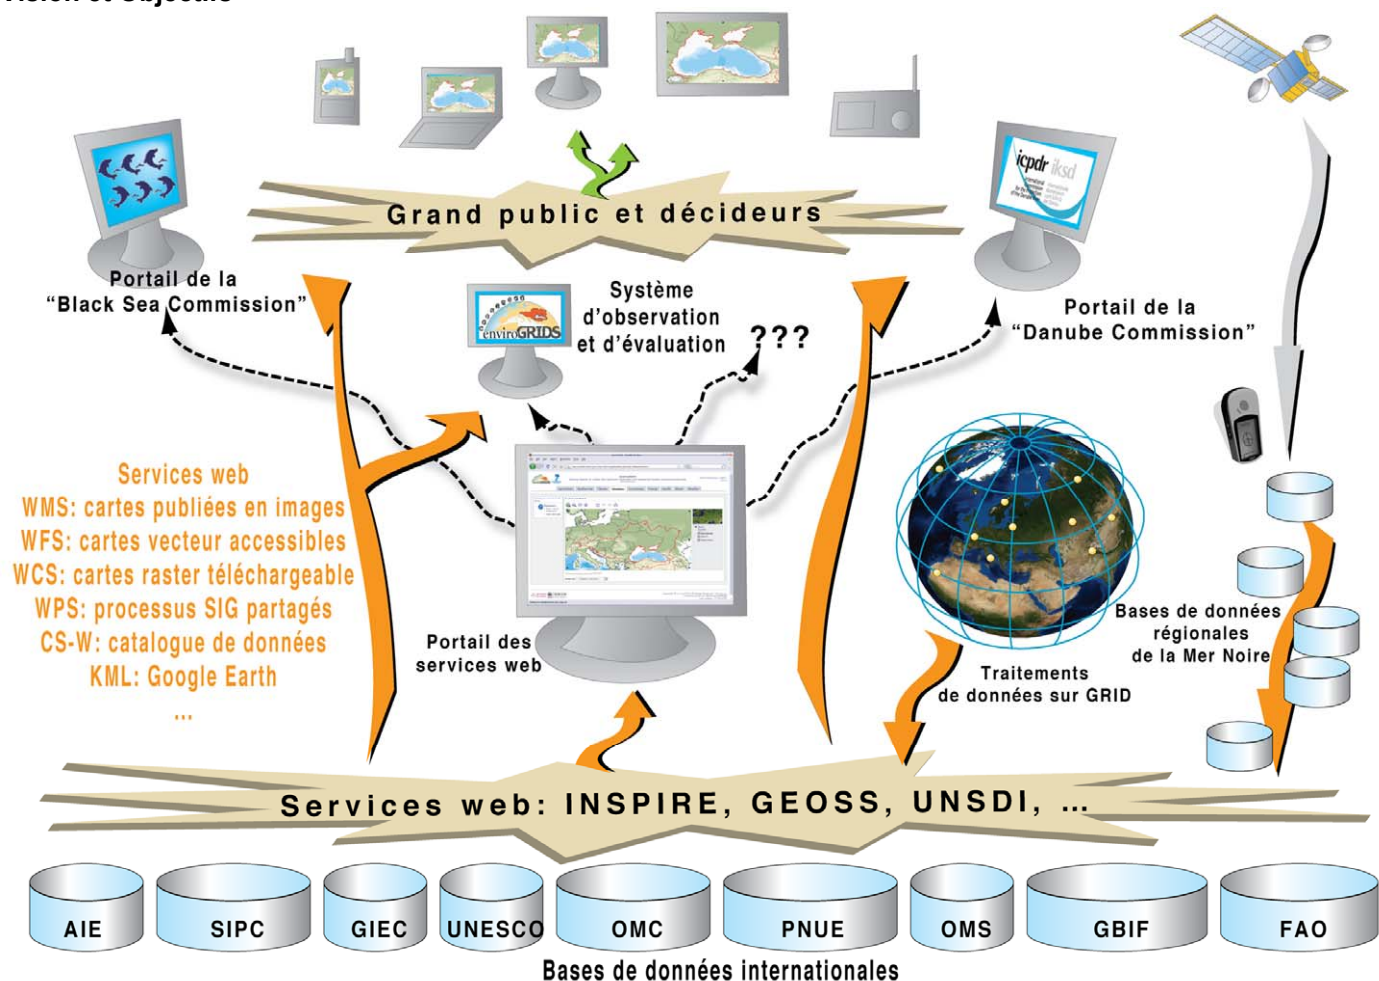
Grand public et décideurs

Portail de la "Black Sea Commission"

Système d'observation et d'évaluation

enviroGRIDS

???

icpdr iksd

Portail de la "Danube Commission"

Services web
WMS: cartes publiées en images
WFS: cartes vecteur accessibles
WCS: cartes raster téléchargeable
WPS: processus SIG partagés
CS-W: catalogue de données
KML: Google Earth
...

Portail des services web

Traitements de données sur GRID

Bases de données régionales de la Mer Noire

Services web: INSPIRE, GEOSS, UNSDI, ...

| AIE | SIPC | GIEC | UNESCO | OMC | PNUE | OMS | GBIF | FAO |

Bases de données internationales